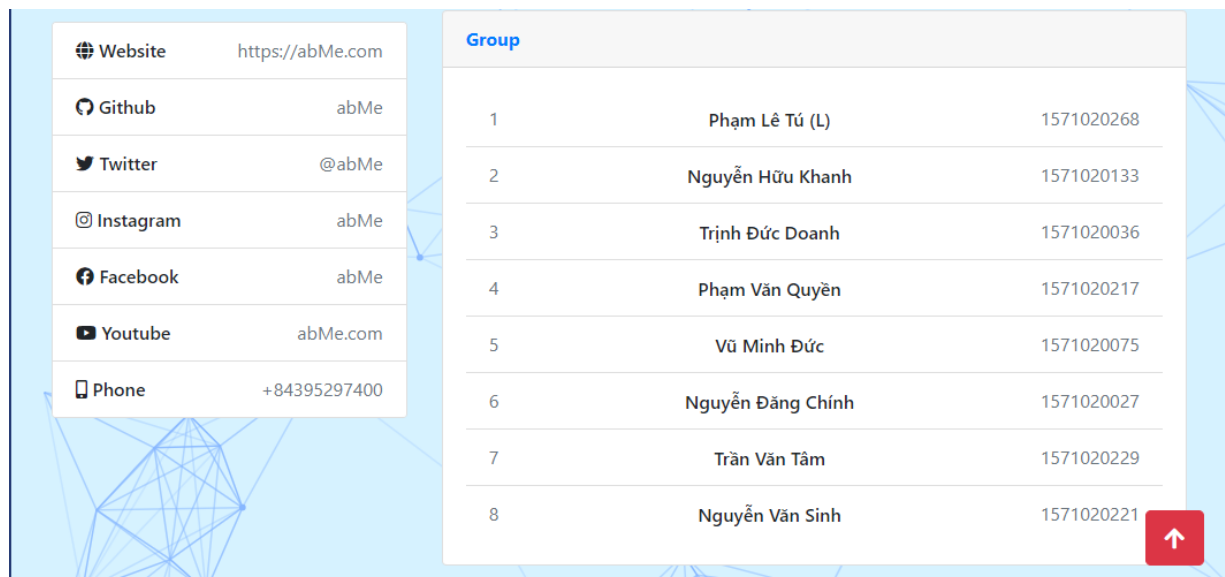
| | |
|---|---|
| Website | https://abMe.com |
| Github | abMe |
| Twitter | @abMe |
| Instagram | abMe |
| Facebook | abMe |
| Youtube | abMe.com |
| Phone | +84395297400 |

Group

| | | |
|---|---|---|
| 1 | Phạm Lê Tú (L) | 1571020268 |
| 2 | Nguyễn Hữu Khanh | 1571020133 |
| 3 | Trịnh Đức Doanh | 1571020036 |
| 4 | Phạm Văn Quyền | 1571020217 |
| 5 | Vũ Minh Đức | 1571020075 |
| 6 | Nguyễn Đăng Chính | 1571020027 |
| 7 | Trần Văn Tâm | 1571020229 |
| 8 | Nguyễn Văn Sinh | 1571020221 |